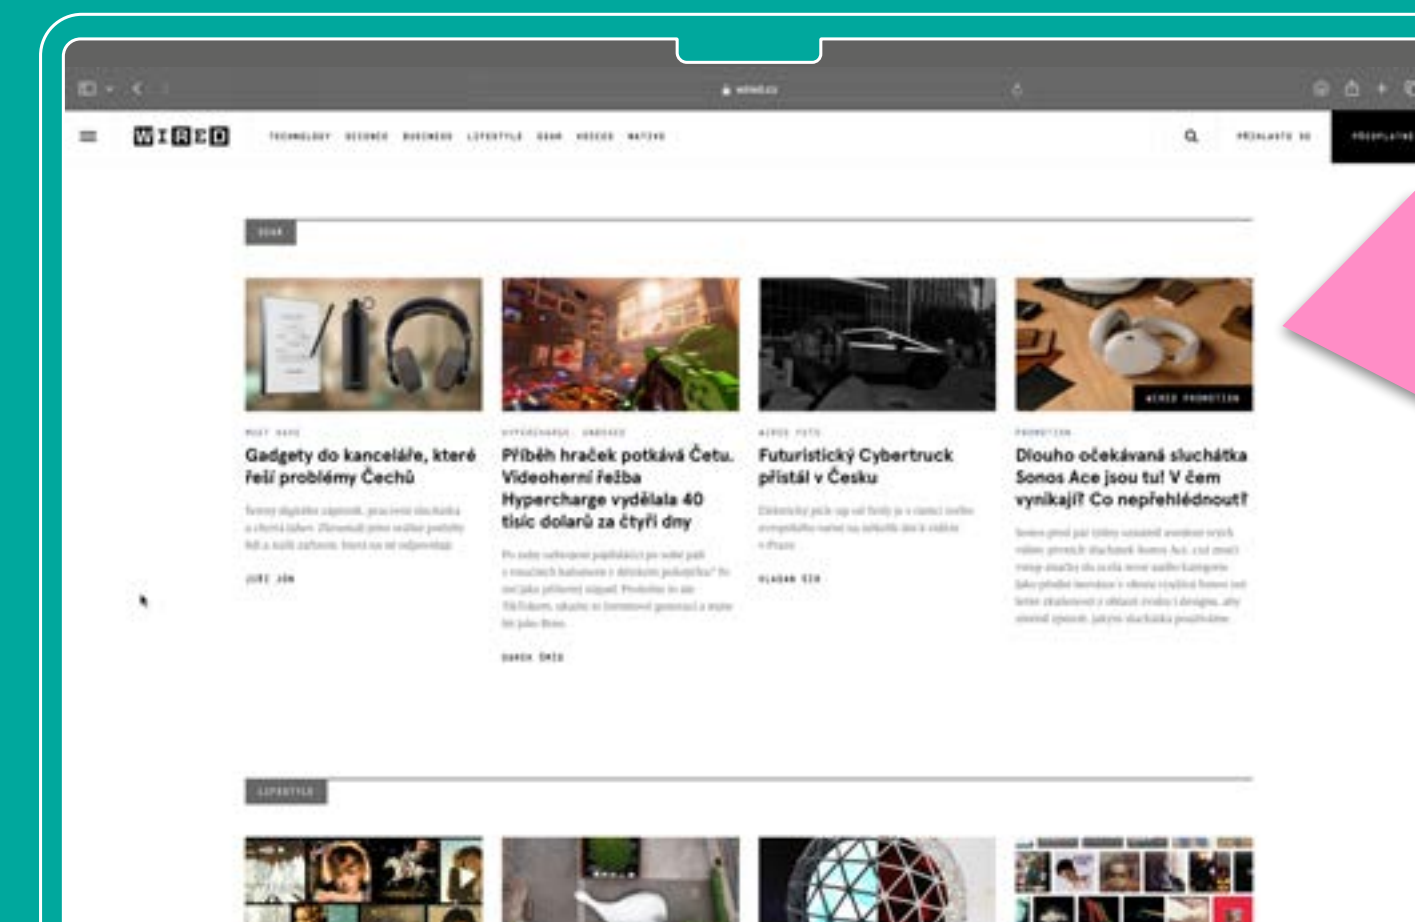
wired.cz

WIRED

TECHNOLOGY SCIENCE BUSINESS LIFESTYLE GEAR VOICES NATIVE

PŘIHLASTE SE

PŘEDPLATNÉ

GEAR

MUST HAVE

Gadgety do kanceláře, které řeší problémy Čechů

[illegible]

JURI JOW

HYPERCHARGE · UNBOXED

Příběh hraček potkává Četu. Videoherní řežba Hypercharge vydělala 40 tisíc dolarů za čtyři dny

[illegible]

DANEK ŠMÍD

WIRED CARS

Futuristický Cybertruck přistál v Česku

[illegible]

VLADAN SIR

PROMOTION

WIRED PROMOTION

Dlouho očekávaná sluchátka Sonos Ace jsou tu! V čem vynikají? Co nepřehlédnout?

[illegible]

LIFESTYLE